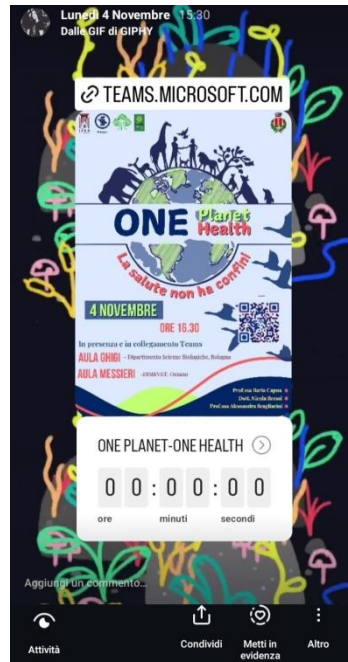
Lunedì 4 Novembre 15:30
Dalle GIF di GIPHY

TEAMS.MICROSOFT.COM

ONE Planet Health
La salute non ha confini

4 NOVEMBRE
ORE 16.30

In presenza e in collegamento Teams
AULA GHIGI - Dipartimento Scienze Biologiche, Bologna
AULA MESSIERI - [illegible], Ozzano

Prof.ssa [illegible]
Dott. Nicola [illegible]
Prof.ssa Alessandra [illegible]

ONE PLANET-ONE HEALTH

0 0 : 0 0 : 0 0
ore minuti secondi

Aggiungi un commento...

Attività
Condividi
Metti in evidenza
Altro